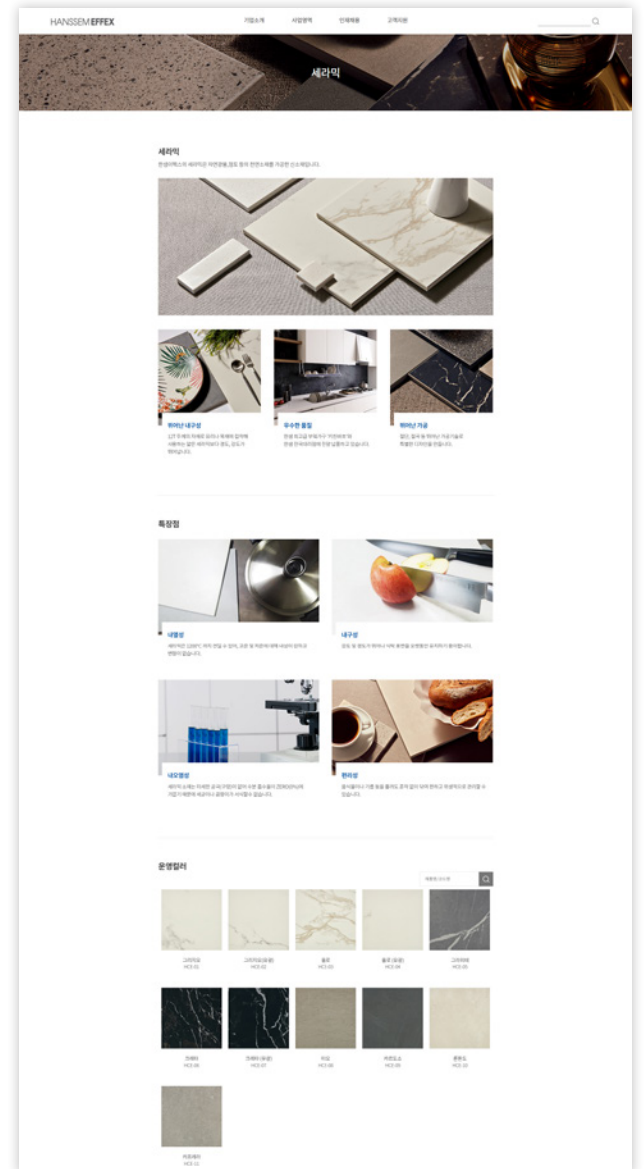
HANSSEM EFFEX

기업소개 사업영역 인재채용 고객지원

세라믹

세라믹

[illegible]

뛰어난 내구성

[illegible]

우수한 품질

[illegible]

뛰어난 가공

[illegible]

특장점

내열성

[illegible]

내구성

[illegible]

내오염성

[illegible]

편의성

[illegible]

운영컬러

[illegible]

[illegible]
HCE-01

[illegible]
HCE-02

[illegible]
HCE-03

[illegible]
HCE-04

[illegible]
HCE-05

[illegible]
HCE-06

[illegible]
HCE-07

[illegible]
HCE-08

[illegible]
HCE-09

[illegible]
HCE-10

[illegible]
HCE-11